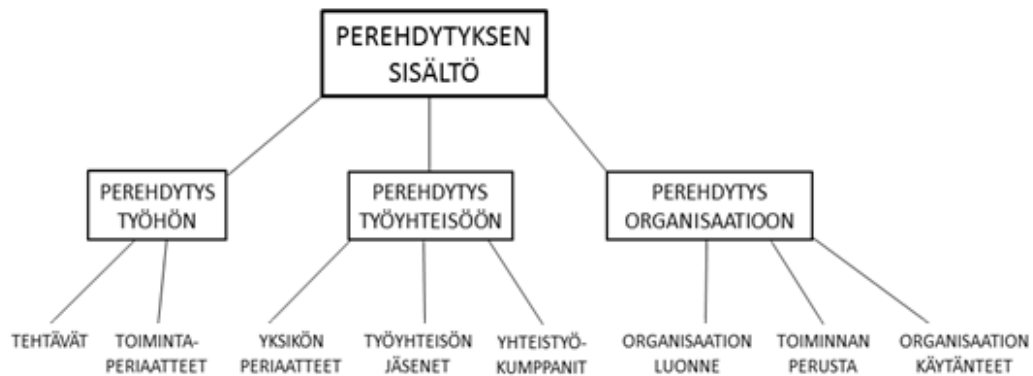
PEREHDYTYKSEN SISÄLTÖ

PEREHDYTYS TYÖHÖN

PEREHDYTYS TYÖYHTEISÖÖN

PEREHDYTYS ORGANISAATIOON

TEHTÄVÄT

TOIMINTAPERIAATTEET

YKSIKÖN PERIAATTEET

TYÖYHTEISÖN JÄSENET

YHTEISTYÖKUMPPANIT

ORGANISAATION LUONNE

TOIMINNAN PERUSTA

ORGANISAATION KÄYTÄNTEET